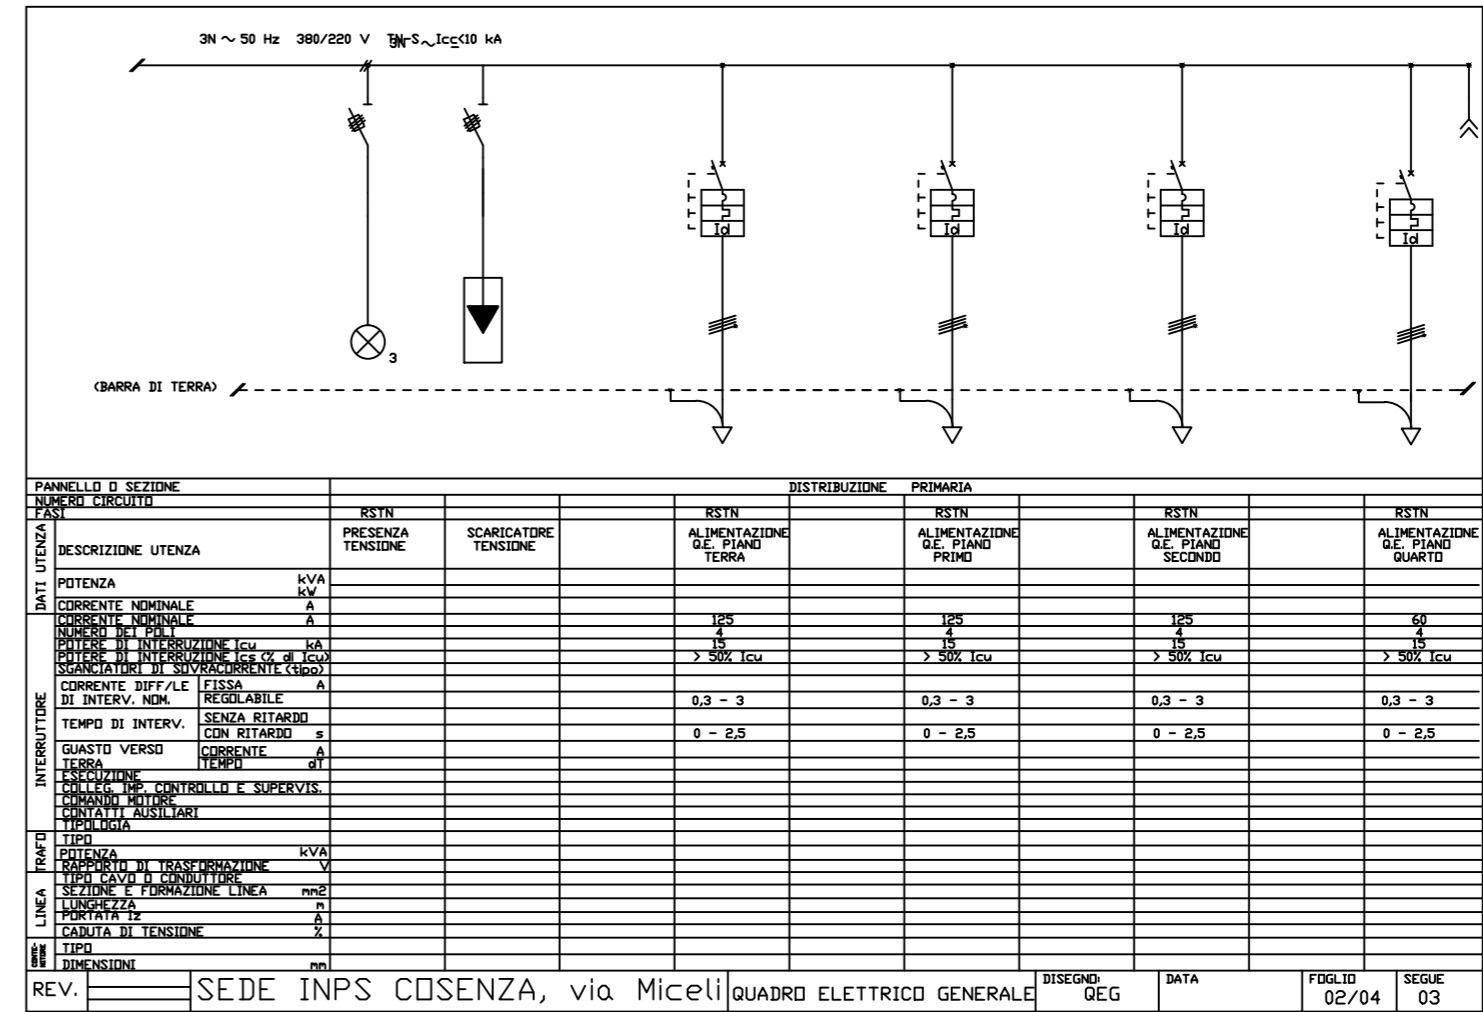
3N ~ 50 Hz 380/220 V TN-S ~ Icc<10 kA

3

Id

Id

Id

Id

(BARRA DI TERRA)

| PANNELLO O SEZIONE | | DISTRIBUZIONE PRIMARIA | | | | | | | | |
|---|---|---|---|---|---|---|---|---|---|---|
| NUMERO CIRCUITO | | | | | | | | | | |
| FASI | | RSTN | | RSTN | | RSTN | | RSTN | | RSTN |
| DATI UTENZA | DESCRIZIONE UTENZA | PRESENZA TENSIONE | SCARICATORE TENSIONE | ALIMENTAZIONE Q.E. PIANO TERRA | | ALIMENTAZIONE Q.E. PIANO PRIMO | | ALIMENTAZIONE Q.E. PIANO SECONDO | | ALIMENTAZIONE Q.E. PIANO QUARTO |
| | POTENZA kVA kW | | | | | | | | | |
| | CORRENTE NOMINALE A | | | | | | | | | |
| INTERRUTTORE | CORRENTE NOMINALE A | | | 125 | | 125 | | 125 | | 60 |
| | NUMERO DEI POLI | | | 4 | | 4 | | 4 | | 4 |
| | POTERE DI INTERRUZIONE Icu kA | | | 15 | | 15 | | 15 | | 15 |
| | POTERE DI INTERRUZIONE Ics (% di Icu) | | | > 50% Icu | | > 50% Icu | | > 50% Icu | | > 50% Icu |
| | SGANCIATORI DI SOVRACORRENTE (tipo) | | | | | | | | | |
| | CORRENTE DIFF/LE DI INTERV. NOM. FISSA A | | | | | | | | | |
| | REGOLABILE | | | 0,3 - 3 | | 0,3 - 3 | | 0,3 - 3 | | 0,3 - 3 |
| | TEMPO DI INTERV. SENZA RITARDO | | | | | | | | | |
| | CON RITARDO s | | | 0 - 2,5 | | 0 - 2,5 | | 0 - 2,5 | | 0 - 2,5 |
| | GUASTO VERSO TERRA CORRENTE A | | | | | | | | | |
| | TEMPO dT | | | | | | | | | |
| | ESECUZIONE | | | | | | | | | |
| | COLLEG. IMP. CONTROLLO E SUPERVIS. | | | | | | | | | |
| | COMANDO MOTORE | | | | | | | | | |
| | CONTATTI AUSILIARI | | | | | | | | | |
| | TIPOLOGIA | | | | | | | | | |
| TRAFO | TIPO | | | | | | | | | |
| | POTENZA kVA | | | | | | | | | |
| | RAPPORTO DI TRASFORMAZIONE V | | | | | | | | | |
| LINEA | TIPO CAVO O CONDUTTORE | | | | | | | | | |
| | SEZIONE E FORMAZIONE LINEA mm2 | | | | | | | | | |
| | LUNGHEZZA m | | | | | | | | | |
| | PORTATA Iz A | | | | | | | | | |
| | CADUTA DI TENSIONE % | | | | | | | | | |
| CONTENITORE | TIPO | | | | | | | | | |
| | DIMENSIONI mm | | | | | | | | | |

REV. | SEDE INPS COSENZA, via Miceli | QUADRO ELETTRICO GENERALE | DISEGNO: QEG | DATA | FOGLIO 02/04 | SEGUE 03